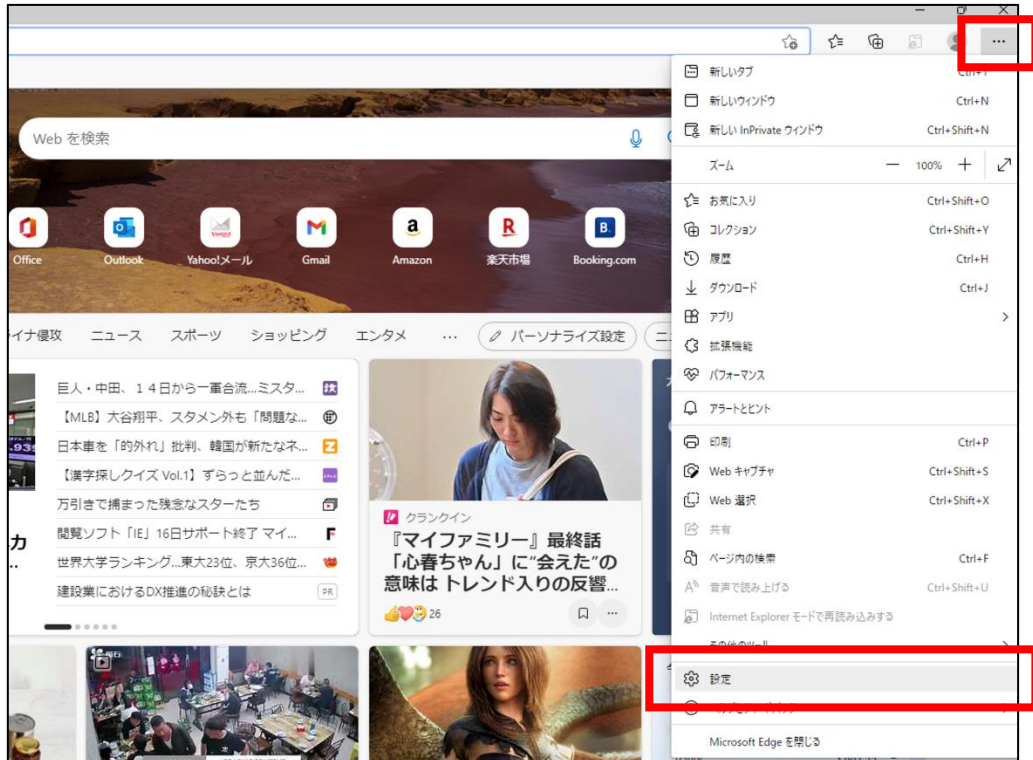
Web を検索

Office
Outlook
Yahoo!メール
Gmail
Amazon
楽天市場
Booking.com

ライナ侵攻　ニュース　スポーツ　ショッピング　エンタメ　…　パーソナライズ設定

巨人・中田、14日から一軍合流...ミスタ...
【MLB】大谷翔平、スタメン外も「問題な...
日本車を「的外れ」批判、韓国が新たなネ...
【漢字探しクイズ Vol.1】ずらっと並んだ...
万引きで捕まった残念なスターたち
閲覧ソフト「IE」16日サポート終了 マイ...
世界大学ランキング...東大23位、京大36位...
建設業におけるDX推進の秘訣とは
PR

カ

クランクイン
『マイファミリー』最終話「心春ちゃん」に"会えた"の意味は トレンド入りの反響...
26

新しいタブ　Ctrl+T
新しいウィンドウ　Ctrl+N
新しい InPrivate ウィンドウ　Ctrl+Shift+N
ズーム　—　100%　+
お気に入り　Ctrl+Shift+O
コレクション　Ctrl+Shift+Y
履歴　Ctrl+H
ダウンロード　Ctrl+J
アプリ
拡張機能
パフォーマンス
アラートとヒント
印刷　Ctrl+P
Web キャプチャ　Ctrl+Shift+S
Web 選択　Ctrl+Shift+X
共有
ページ内の検索　Ctrl+F
音声で読み上げる　Ctrl+Shift+U
Internet Explorer モードで再読み込みする
その他のツール
設定
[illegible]
Microsoft Edge を閉じる